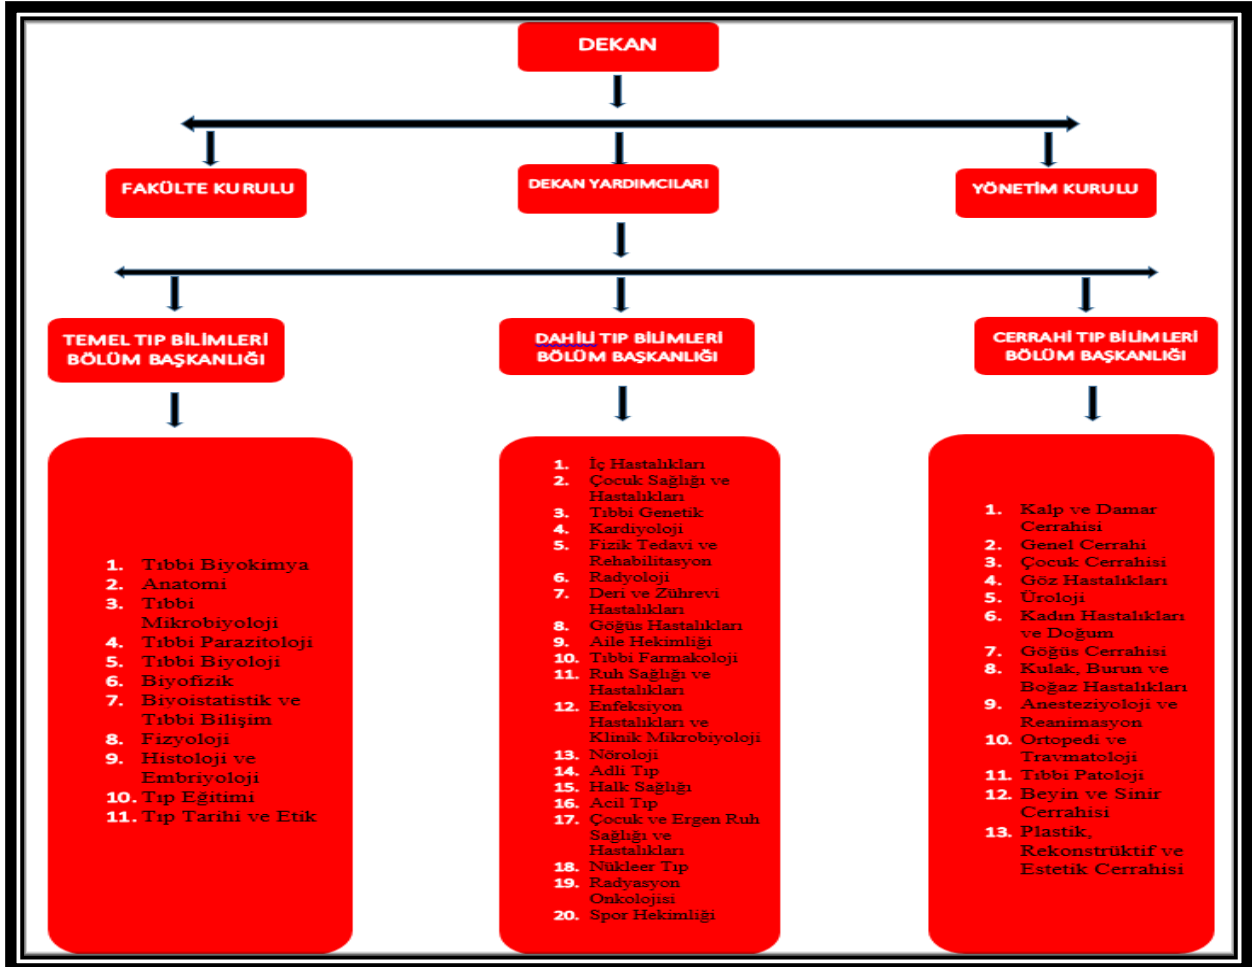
DEKAN

FAKÜLTE KURULU

DEKAN YARDIMCILARI

YÖNETİM KURULU

TEMEL TIP BİLİMLERİ BÖLÜM BAŞKANLIĞI

DAHİLİ TIP BİLİMLERİ BÖLÜM BAŞKANLIĞI

CERRAHİ TIP BİLİMLERİ BÖLÜM BAŞKANLIĞI

1. Tıbbi Biyokimya
2. Anatomi
3. Tıbbi Mikrobiyoloji
4. Tıbbi Parazitoloji
5. Tıbbi Biyoloji
6. Biyofizik
7. Biyoistatistik ve Tıbbi Bilişim
8. Fizyoloji
9. Histoloji ve Embriyoloji
10. Tıp Eğitimi
11. Tıp Tarihi ve Etik

1. İç Hastalıkları
2. Çocuk Sağlığı ve Hastalıkları
3. Tıbbi Genetik
4. Kardiyoloji
5. Fizik Tedavi ve Rehabilitasyon
6. Radyoloji
7. Deri ve Zührevi Hastalıkları
8. Göğüs Hastalıkları
9. Aile Hekimliği
10. Tıbbi Farmakoloji
11. Ruh Sağlığı ve Hastalıkları
12. Enfeksiyon Hastalıkları ve Klinik Mikrobiyoloji
13. Nöroloji
14. Adli Tıp
15. Halk Sağlığı
16. Acil Tıp
17. Çocuk ve Ergen Ruh Sağlığı ve Hastalıkları
18. Nükleer Tıp
19. Radyasyon Onkolojisi
20. Spor Hekimliği

1. Kalp ve Damar Cerrahisi
2. Genel Cerrahi
3. Çocuk Cerrahisi
4. Göz Hastalıkları
5. Üroloji
6. Kadın Hastalıkları ve Doğum
7. Göğüs Cerrahisi
8. Kulak, Burun ve Boğaz Hastalıkları
9. Anesteziyoloji ve Reanimasyon
10. Ortopedi ve Travmatoloji
11. Tıbbi Patoloji
12. Beyin ve Sinir Cerrahisi
13. Plastik, Rekonstrüktif ve Estetik Cerrahisi